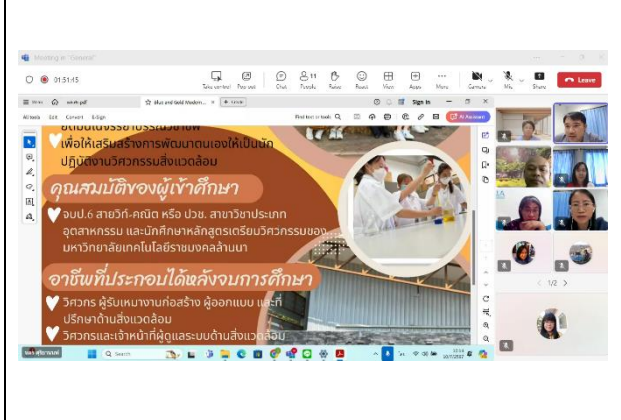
Meeting in "General"

01:51:15

Take control Pop out Chat People Raise React View Apps More Camera Mic Share Leave

All tools Edit Convert E-Sign

Blue and Gold Modern... + New

Sign in

Find text or tools

AI Assistant

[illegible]
เพื่อให้เสริมสร้างการพัฒนาตนเองให้เป็นนักปฏิบัติงานวิศวกรรมสิ่งแวดล้อม

คุณสมบัติของผู้เข้าศึกษา

จบ ม.6 สายวิทย์-คณิต หรือ ปวช. สาขาวิชาประเภทอุตสาหกรรม และนักศึกษาหลักสูตรเตรียมวิศวกรรมของมหาวิทยาลัยเทคโนโลยีราชมงคลล้านนา

อาชีพที่ประกอบได้หลังจบการศึกษา

วิศวกร ผู้รับเหมางานก่อสร้าง ผู้ออกแบบ และที่ปรึกษาด้านสิ่งแวดล้อม

วิศวกรและเจ้าหน้าที่ผู้ดูแลระบบด้านสิ่งแวดล้อม

1/2

Search